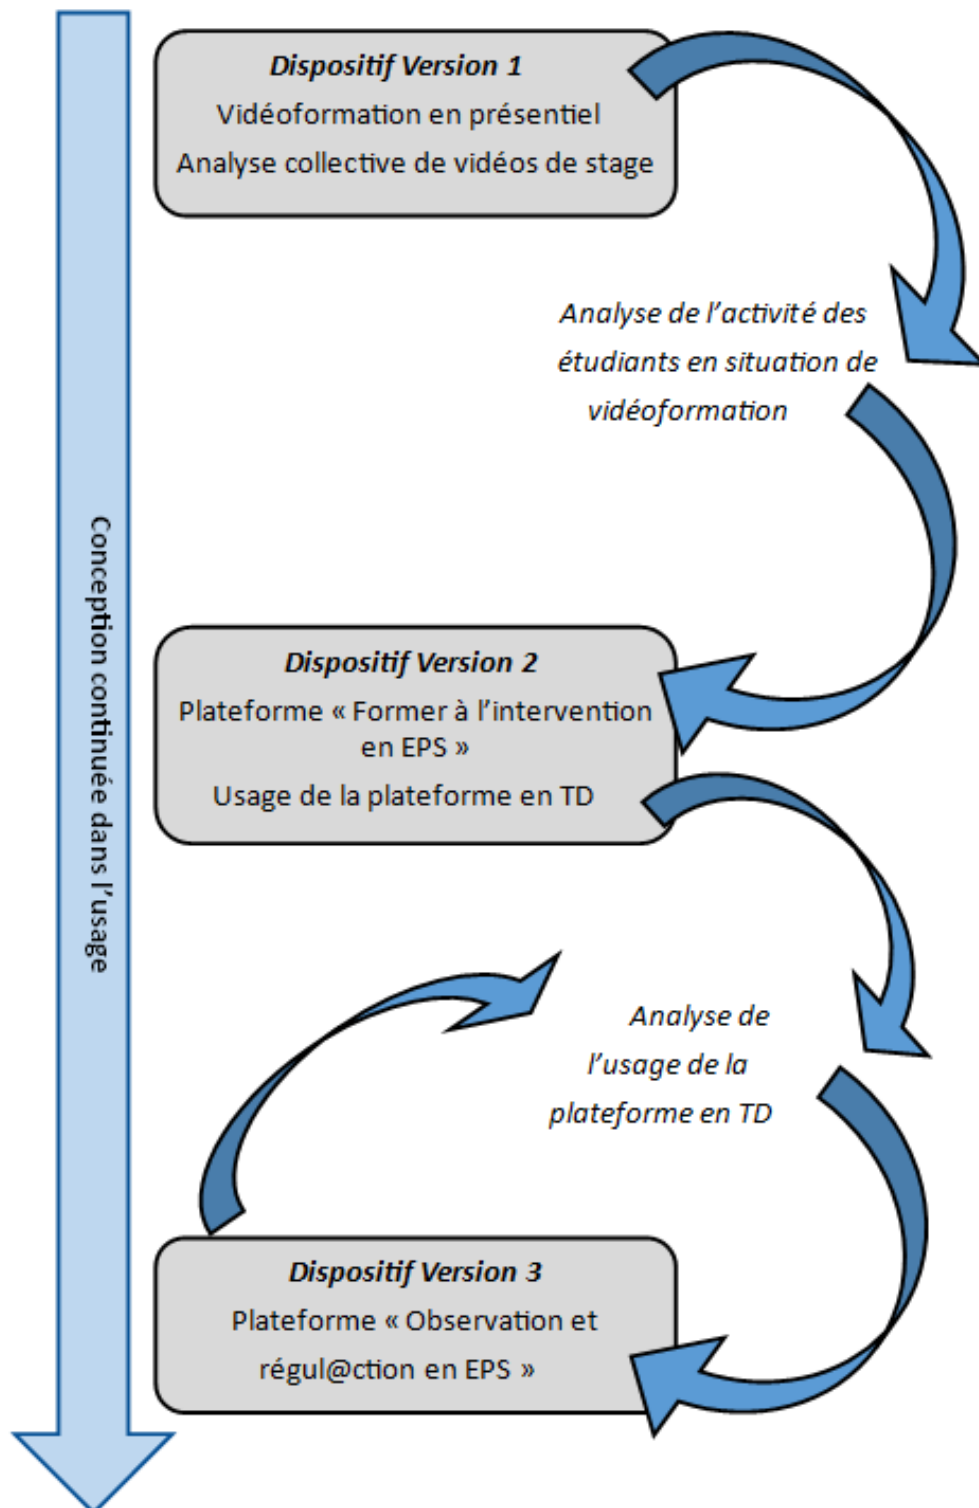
Conception continuée dans l'usage

Dispositif Version 1
Vidéoformation en présentiel
Analyse collective de vidéos de stage

Analyse de l'activité des étudiants en situation de vidéoformation

Dispositif Version 2
Plateforme « Former à l'intervention en EPS »
Usage de la plateforme en TD

Analyse de l'usage de la plateforme en TD

Dispositif Version 3
Plateforme « Observation et régul@ction en EPS »